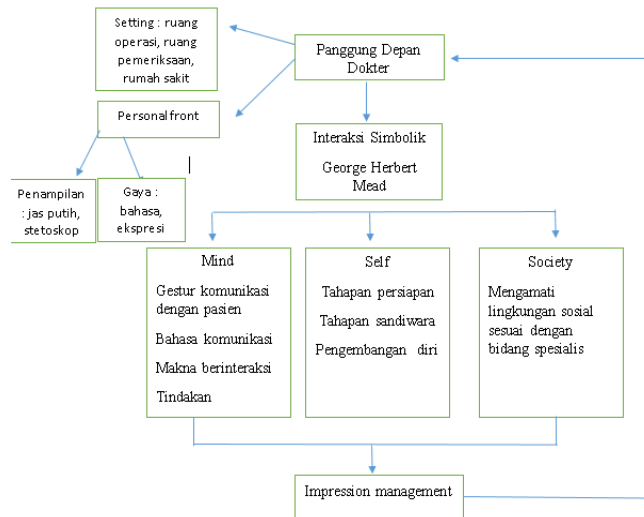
Setting : ruang operasi, ruang pemeriksaan, rumah sakit

Panggung Depan Dokter

Personalfront

Penampilan : jas putih, stetoskop

Gaya : bahasa, ekspresi

Interaksi Simbolik

George Herbert Mead

Mind

Gestur komunikasi dengan pasien

Bahasa komunikasi

Makna berinteraksi

Tindakan

Self

Tahapan persiapan

Tahapan sandiwara

Pengembangan diri

Society

Mengamati lingkungan sosial sesuai dengan bidang spesialis

Impression management